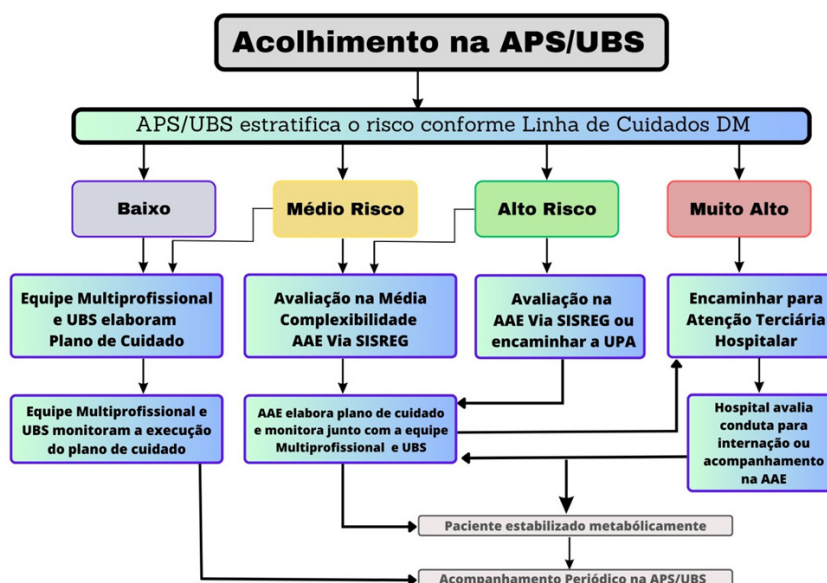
Acolhimento na APS/UBS

APS/UBS estratifica o risco conforme Linha de Cuidados DM

Baixo

Médio Risco

Alto Risco

Muito Alto

Equipe Multiprofissional e UBS elaboram Plano de Cuidado

Avaliação na Média Complexibilidade AAE Via SISREG

Avaliação na AAE Via SISREG ou encaminhar a UPA

Encaminhar para Atenção Terciária Hospitalar

Equipe Multiprofissional e UBS monitoram a execução do plano de cuidado

AAE elabora plano de cuidado e monitora junto com a equipe Multiprofissional e UBS

Hospital avalia conduta para internação ou acompanhamento na AAE

Paciente estabilizado metabólicamente

Acompanhamento Periódico na APS/UBS